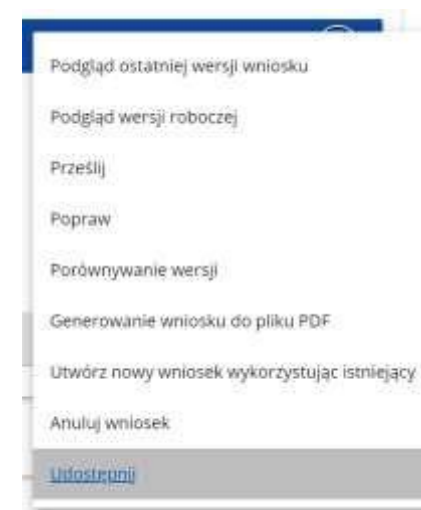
Podgląd ostatniej wersji wniosku

Podgląd wersji roboczej

Prześlij

Popraw

Porównywanie wersji

Generowanie wniosku do pliku PDF

Utwórz nowy wniosek wykorzystując istniejący

Anuluj wniosek

Udostępnij